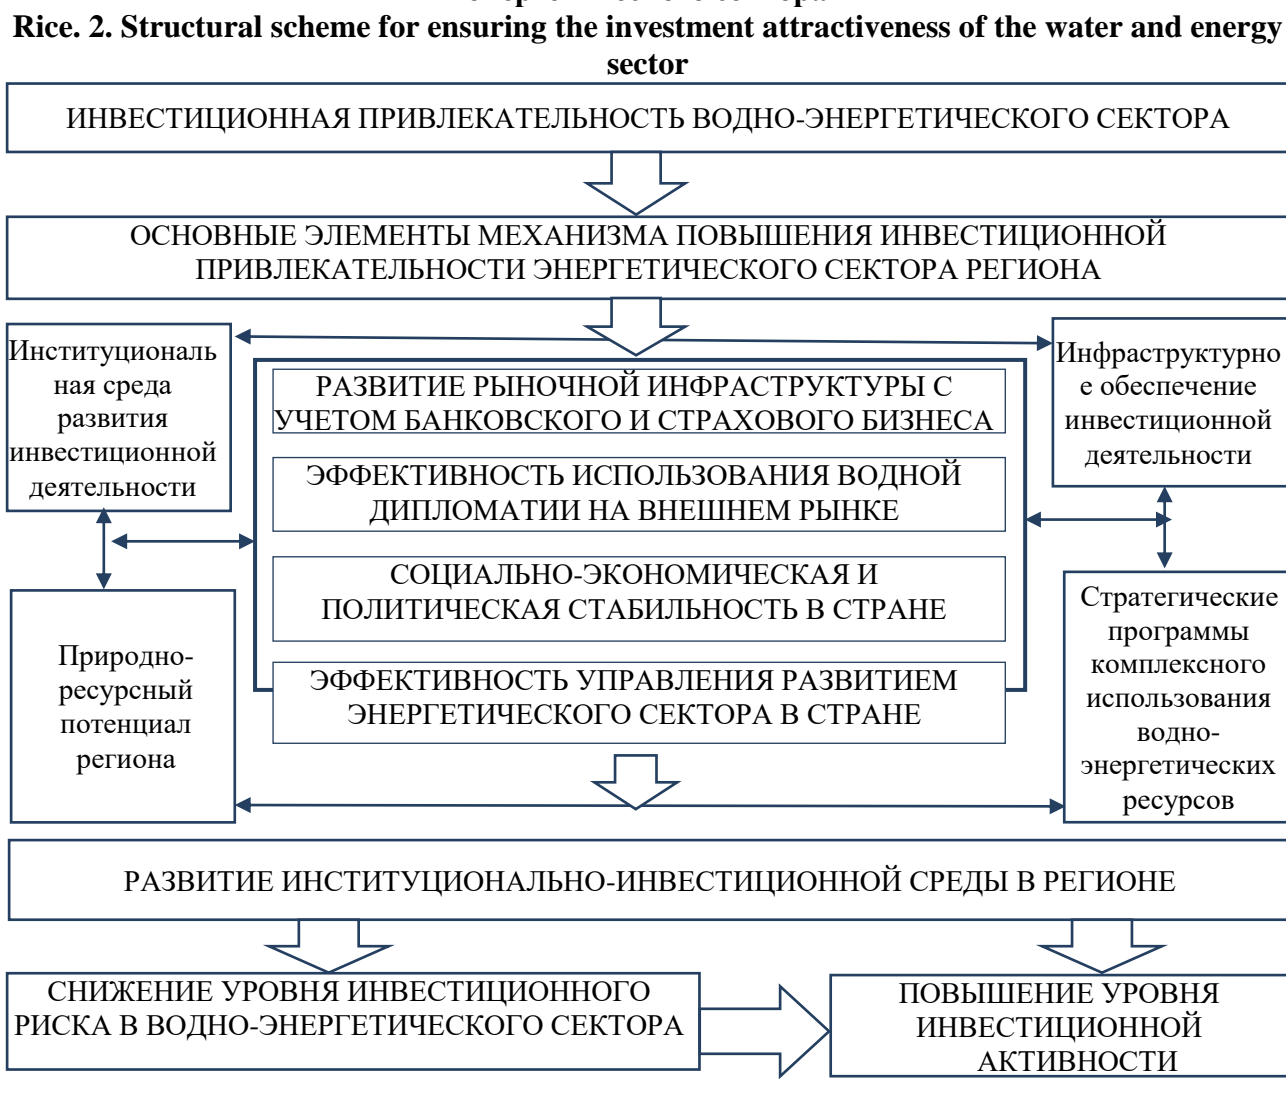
Rice. 2. Structural scheme for ensuring the investment attractiveness of the water and energy sector

ИНВЕСТИЦИОННАЯ ПРИВЛЕКАТЕЛЬНОСТЬ ВОДНО-ЭНЕРГЕТИЧЕСКОГО СЕКТОРА

ОСНОВНЫЕ ЭЛЕМЕНТЫ МЕХАНИЗМА ПОВЫШЕНИЯ ИНВЕСТИЦИОННОЙ ПРИВЛЕКАТЕЛЬНОСТИ ЭНЕРГЕТИЧЕСКОГО СЕКТОРА РЕГИОНА

Институциональная среда развития инвестиционной деятельности

Инфраструктурное обеспечение инвестиционной деятельности

РАЗВИТИЕ РЫНОЧНОЙ ИНФРАСТРУКТУРЫ С УЧЕТОМ БАНКОВСКОГО И СТРАХОВОГО БИЗНЕСА

ЭФФЕКТИВНОСТЬ ИСПОЛЬЗОВАНИЯ ВОДНОЙ ДИПЛОМАТИИ НА ВНЕШНЕМ РЫНКЕ

СОЦИАЛЬНО-ЭКОНОМИЧЕСКАЯ И ПОЛИТИЧЕСКАЯ СТАБИЛЬНОСТЬ В СТРАНЕ

ЭФФЕКТИВНОСТЬ УПРАВЛЕНИЯ РАЗВИТИЕМ ЭНЕРГЕТИЧЕСКОГО СЕКТОРА В СТРАНЕ

Природно-ресурсный потенциал региона

Стратегические программы комплексного использования водно-энергетических ресурсов

РАЗВИТИЕ ИНСТИТУЦИОНАЛЬНО-ИНВЕСТИЦИОННОЙ СРЕДЫ В РЕГИОНЕ

СНИЖЕНИЕ УРОВНЯ ИНВЕСТИЦИОННОГО РИСКА В ВОДНО-ЭНЕРГЕТИЧЕСКОГО СЕКТОРА

ПОВЫШЕНИЕ УРОВНЯ ИНВЕСТИЦИОННОЙ АКТИВНОСТИ